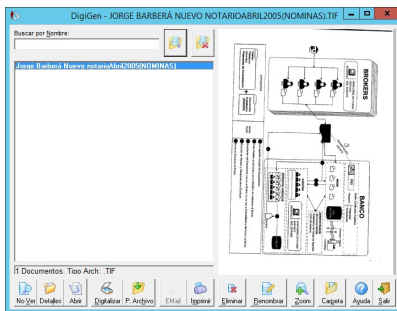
DigiGen - JORGE BARBERÁ NUEVO NOTARIOABRIL2005(NOMINAS).TIF

Buscar por Nombre:

Jorge Barberá Nuevo notarioAbril2005(NOMINAS)

BROKERS

BANCO

1 Documentos. Tipo Arch: .TIF

No Ver | Detalles | Abrir | Digitalizar | P. Archivo | EMail | Imprimir | Eliminar | Renombrar | Zoom | Carpeta | Ayuda | Salir